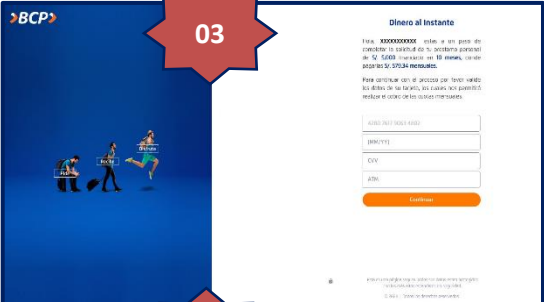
>BCP>

03

Dinero al Instante

Pasa, XXXXXXXXXX estas a un paso de completar la solicitud de tu préstamo personal de S/ 5,000 financiado en 18 meses, donde pagarías S/. 370.34 mensuales.

Para continuar con el proceso por favor valide los datos de su tarjeta, los cuales nos permitirá realizar el cobro de las cuotas mensuales.

4000 1807 0000 0000

(MM/YY)

CVV

ATM

Continuar

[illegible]

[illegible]